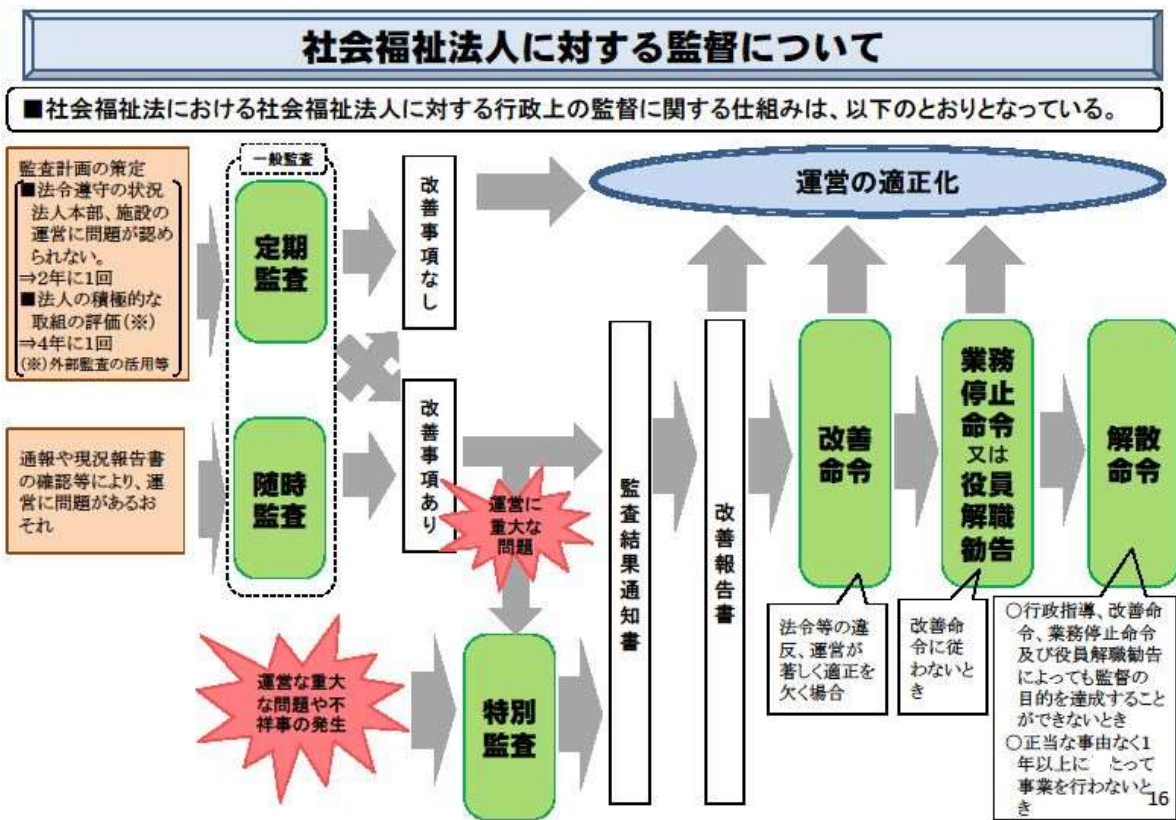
社会福祉法人に対する監督について

■社会福祉法における社会福祉法人に対する行政上の監督に関する仕組みは、以下のとおりとなっている。

監査計画の策定
■法令遵守の状況
法人本部、施設の運営に問題が認められない。
⇒2年に1回
■法人の積極的な取組の評価（※）
⇒4年に1回
（※）外部監査の活用等

一般監査

定期監査

随時監査

通報や現況報告書の確認等により、運営に問題があるおそれ

改善事項なし

改善事項あり

運営の適正化

運営に重大な問題

運営な重大な問題や不祥事の発生

特別監査

監査結果通知書

改善報告書

改善命令

業務停止命令又は役員解職勧告

解散命令

法令等の違反、運営が著しく適正を欠く場合

改善命令に従わないとき

○行政指導、改善命令、業務停止命令及び役員解職勧告によっても監督の目的を達成することができないとき
○正当な事由なく1年以上に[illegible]たって事業を行わないとき

16